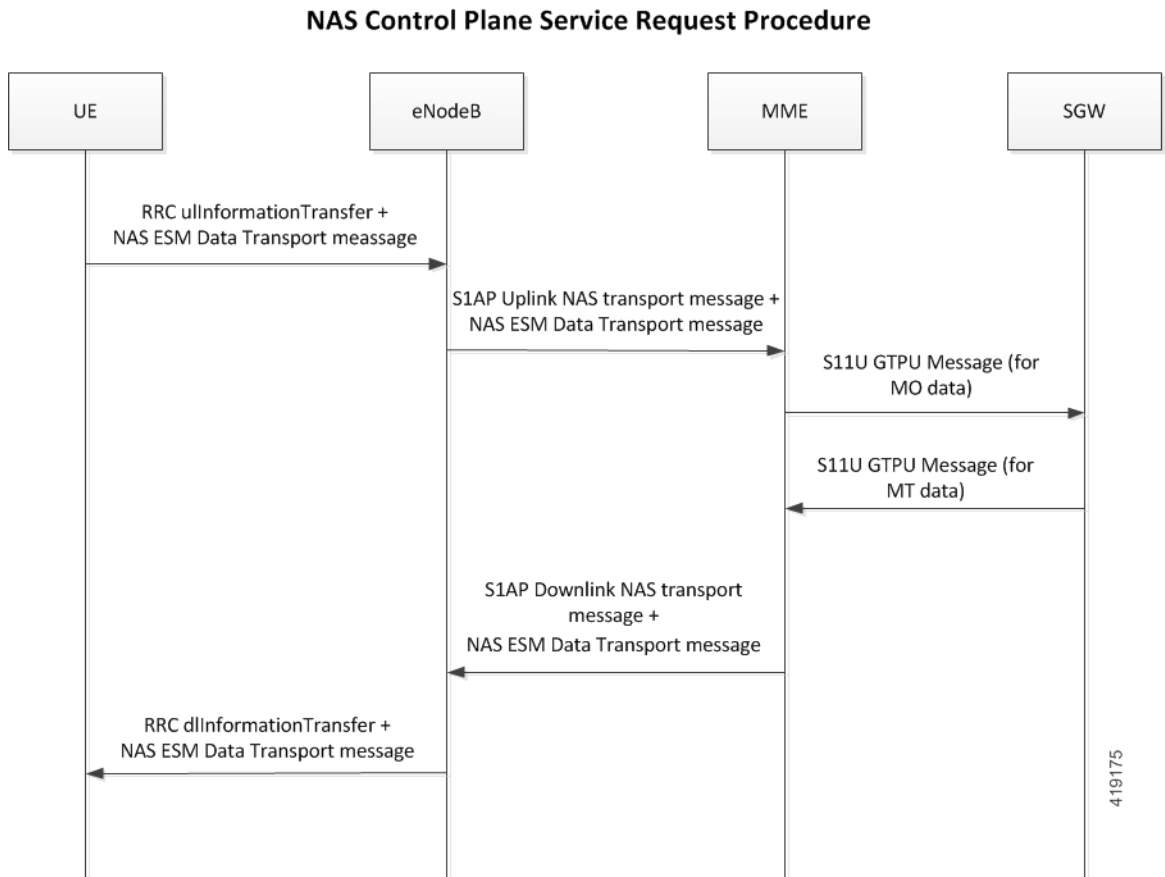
NAS Control Plane Service Request Procedure

UE

eNodeB

MME

SGW

RRC ulInformationTransfer + NAS ESM Data Transport meassage

S1AP Uplink NAS transport message + NAS ESM Data Transport message

S11U GTPU Message (for MO data)

S11U GTPU Message (for MT data)

S1AP Downlink NAS transport message + NAS ESM Data Transport message

RRC dlInformationTransfer + NAS ESM Data Transport message

419175